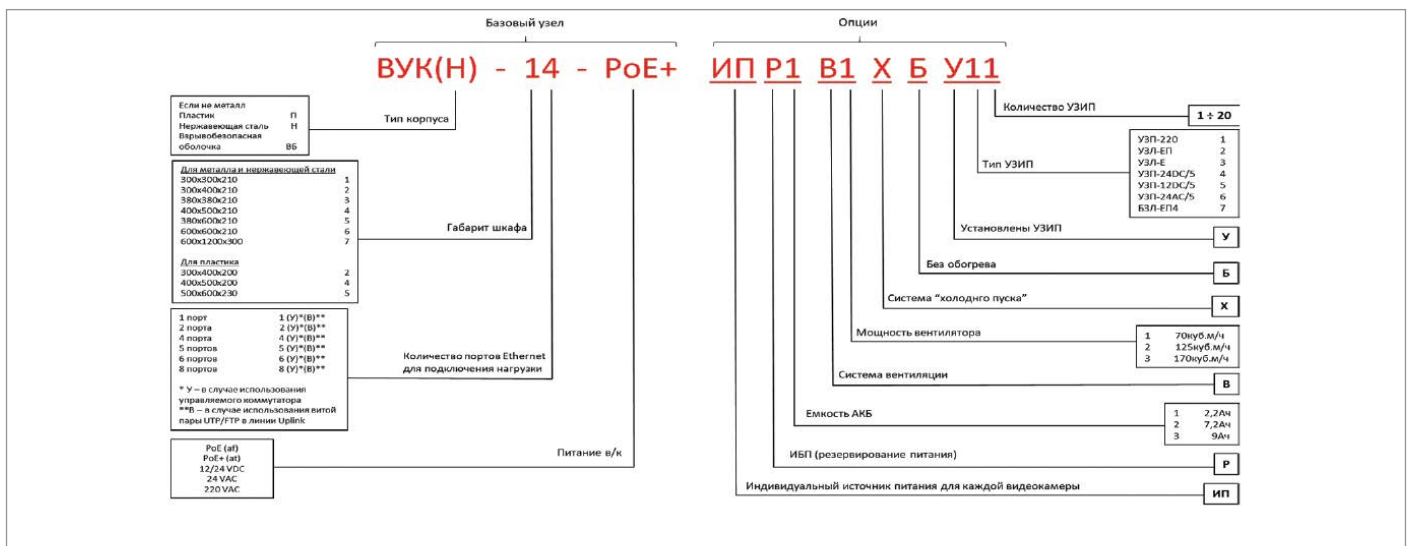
Базовый узел

Опции

ВУК(Н) - 14 - PoE+ ИП Р1 В1 Х Б У11

Если не металл
Пластик П
Нержавеющая сталь Н
Взрывобезопасная оболочка ВБ

Тип корпуса

Для металла и нержавеющей стали
| | |
|---|---|
| 300x300x210 | 1 |
| 300x400x210 | 2 |
| 380x380x210 | 3 |
| 400x500x210 | 4 |
| 380x600x210 | 5 |
| 600x600x210 | 6 |
| 600x1200x300 | 7 |

Для пластика
| | |
|---|---|
| 300x400x200 | 2 |
| 400x500x200 | 4 |
| 500x600x230 | 5 |

Габарит шкафа

| | |
|---|---|
| 1 порт | 1 (У)*(В)** |
| 2 порта | 2 (У)*(В)** |
| 4 порта | 4 (У)*(В)** |
| 5 портов | 5 (У)*(В)** |
| 6 портов | 6 (У)*(В)** |
| 8 портов | 8 (У)*(В)** |

* У – в случае использования управляемого коммутатора
**В – в случае использования витой пары UTP/FTP в линии Uplink

Количество портов Ethernet для подключения нагрузки

PoE (af)
PoE+ (at)
12/24 VDC
24 VAC
220 VAC

Питание в/к

Количество УЗИП
1 ÷ 20

Тип УЗИП
| | |
|---|---|
| УЗП-220 | 1 |
| УЗЛ-ЕП | 2 |
| УЗЛ-Е | 3 |
| УЗП-24DC/5 | 4 |
| УЗП-12DC/5 | 5 |
| УЗП-24AC/5 | 6 |
| БЗЛ-ЕП4 | 7 |

Установлены УЗИП
У

Без обогрева
Б

Система "холодного пуска"
Х

Мощность вентилятора
| | |
|---|---|
| 1 | 70куб.м/ч |
| 2 | 125куб.м/ч |
| 3 | 170куб.м/ч |

Система вентиляции
В

Емкость АКБ
| | |
|---|---|
| 1 | 2,2Ач |
| 2 | 7,2Ач |
| 3 | 9Ач |

ИБП (резервирование питания)
Р

Индивидуальный источник питания для каждой видеокамеры
ИП